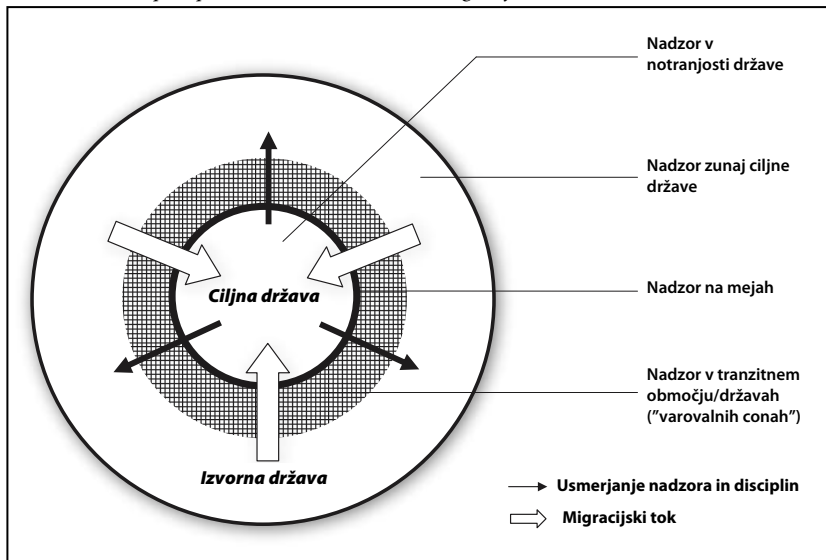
Nadzor v notranjosti države

Nadzor zunaj ciljne države

Ciljna država

Nadzor na mejah

Nadzor v tranzitnem območju/državah ("varovalnih conah")

Izvorna država

Usmerjanje nadzora in disciplin

Migracijski tok